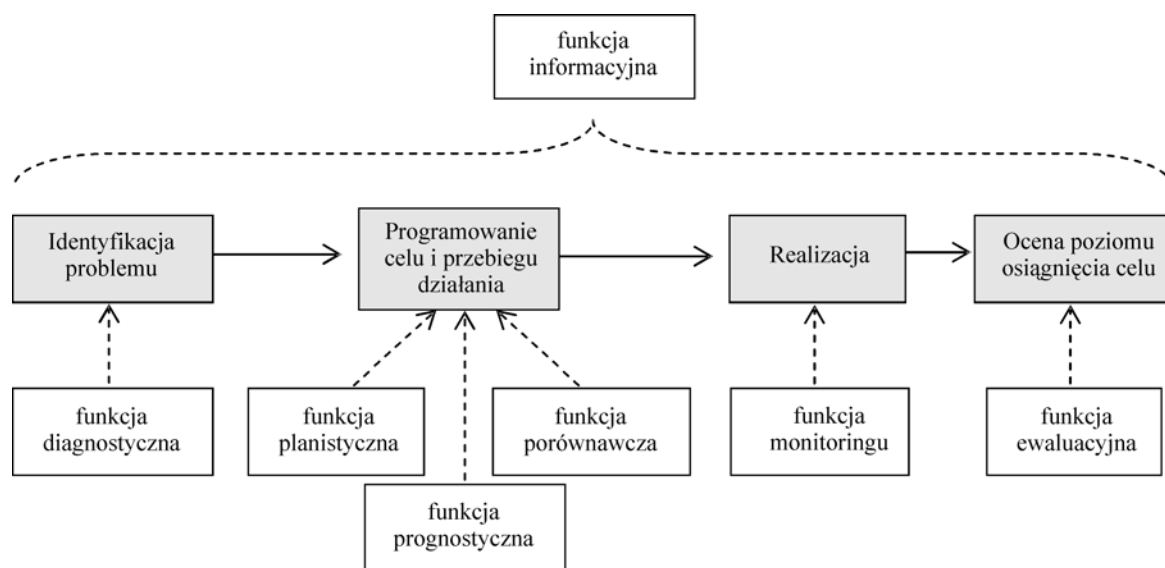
funkcja informacyjna

Identyfikacja problemu

Programowanie celu i przebiegu działania

Realizacja

Ocena poziomu osiągnięcia celu

funkcja diagnostyczna

funkcja planistyczna

funkcja porównawcza

funkcja monitoringu

funkcja ewaluacyjna

funkcja prognostyczna